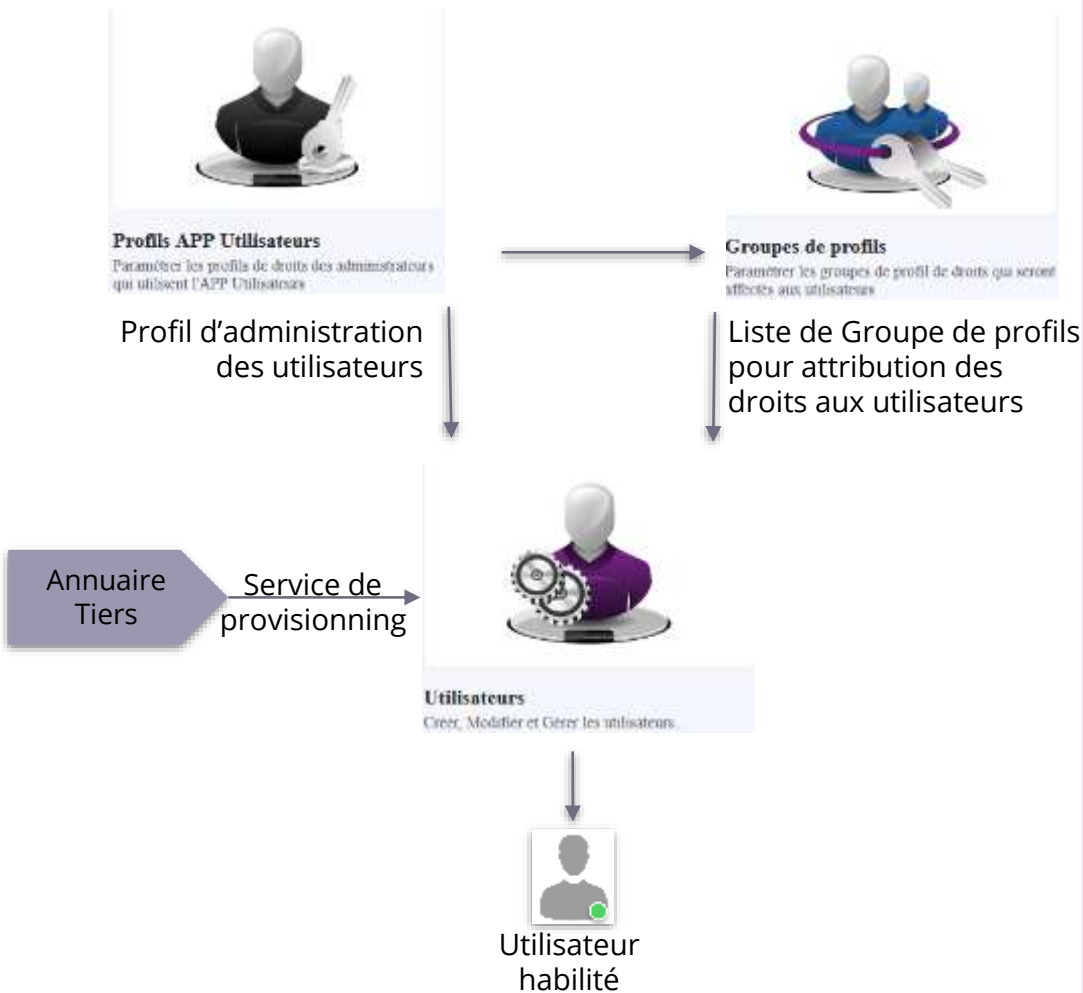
Profils APP Utilisateurs
Paramétrer les profils de droits des administrateurs qui utilisent l'APP Utilisateurs

Groupes de profils
Paramétrer les groupes de profil de droits qui seront affectés aux utilisateurs

Profil d'administration des utilisateurs

Liste de Groupe de profils pour attribution des droits aux utilisateurs

Annuaire Tiers

Service de provisionning

Utilisateurs
Créer, Modifier et Gérer les utilisateurs

Utilisateur habilité